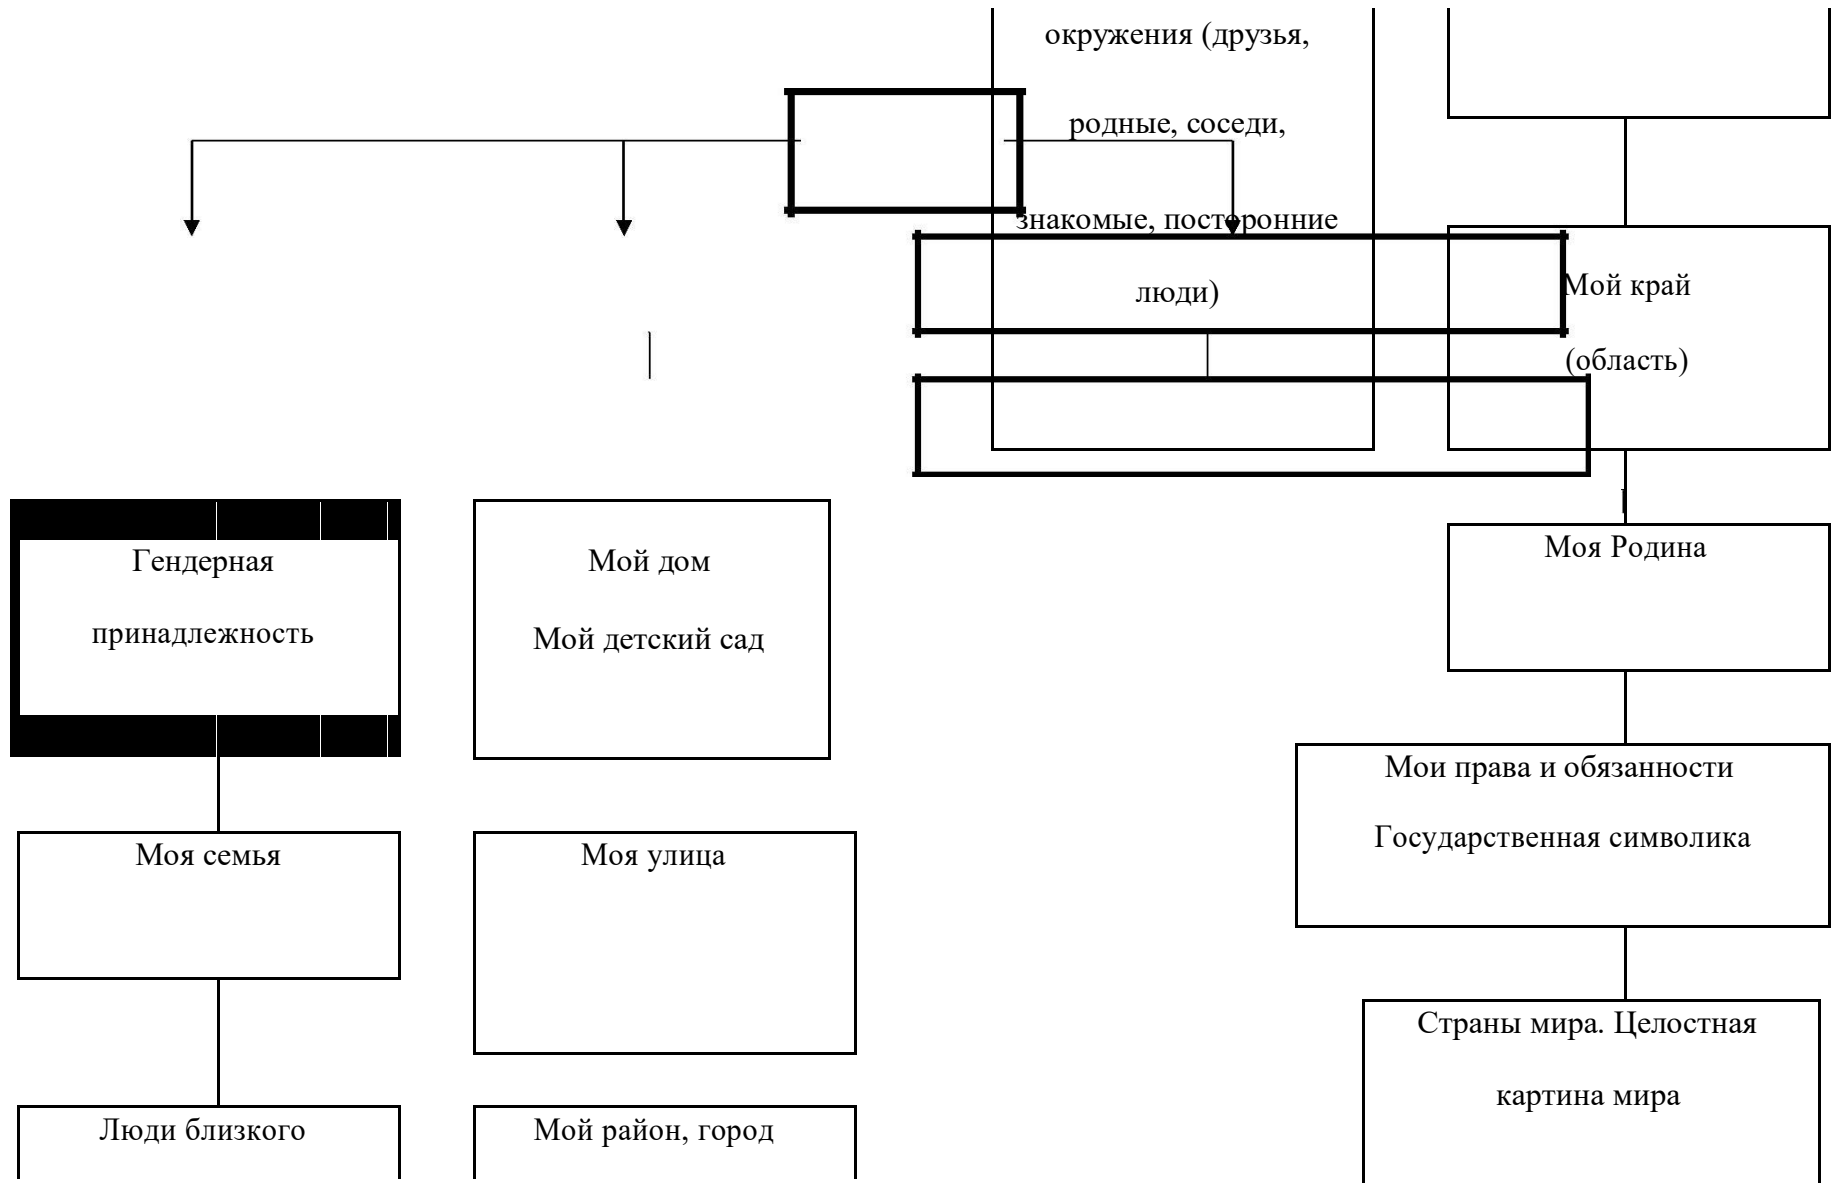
окружения (друзья,

родные, соседи,

знакомые, посторонние

люди)

Мой край

(область)

Гендерная

принадлежность

Мой дом

Мой детский сад

Моя Родина

Мои права и обязанности

Государственная символика

Моя семья

Моя улица

Страны мира. Целостная

картина мира

Люди близкого

Мой район, город